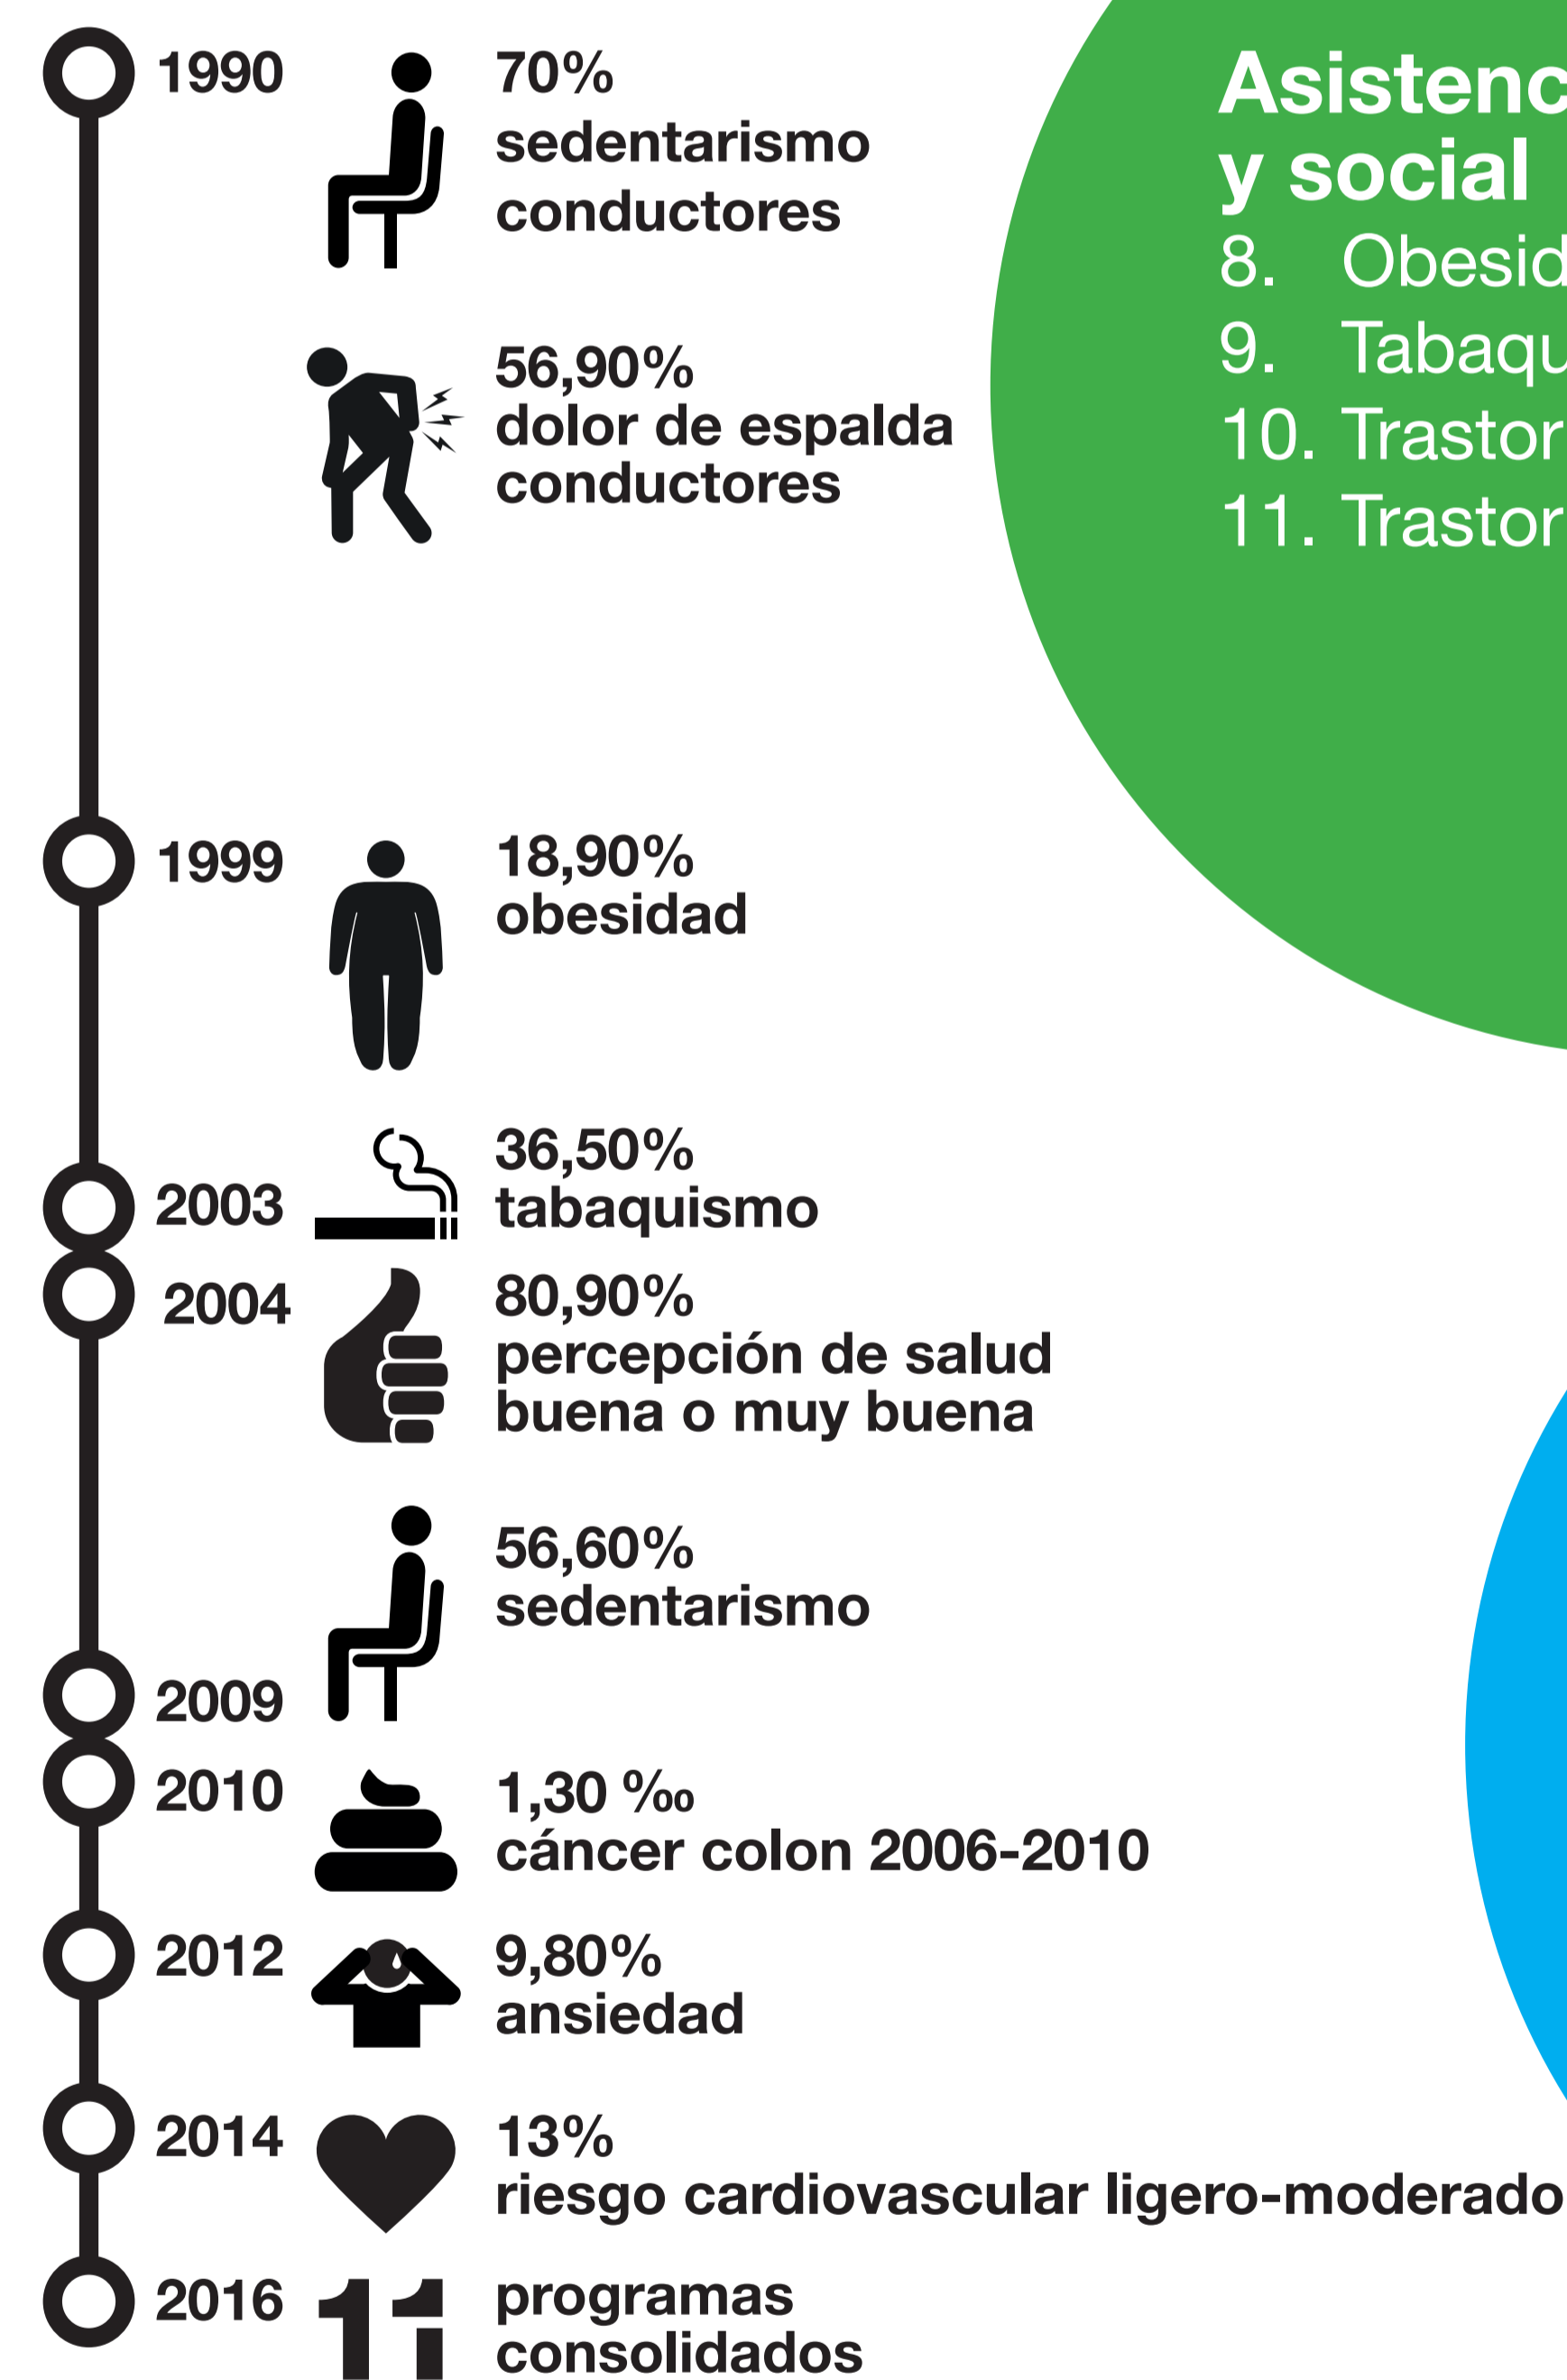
1990
70%
sedentarismo
conductores

56,90%
dolor de espalda
conductores

1999
18,90%
obesidad

2003
36,50%
tabaquismo

2004
80,90%
percepción de salud
buena o muy buena

56,60%
sedentarismo

2009

2010
1,30 ‰
cáncer colon 2006-2010

2012
9,80%
ansiedad

2014
13%
riesgo cardiovascular ligero-moderado

2016
11
programas
consolidados

Asistenc
y social
8. Obesid
9. Tabaqu
10. Trastor
11. Trastor